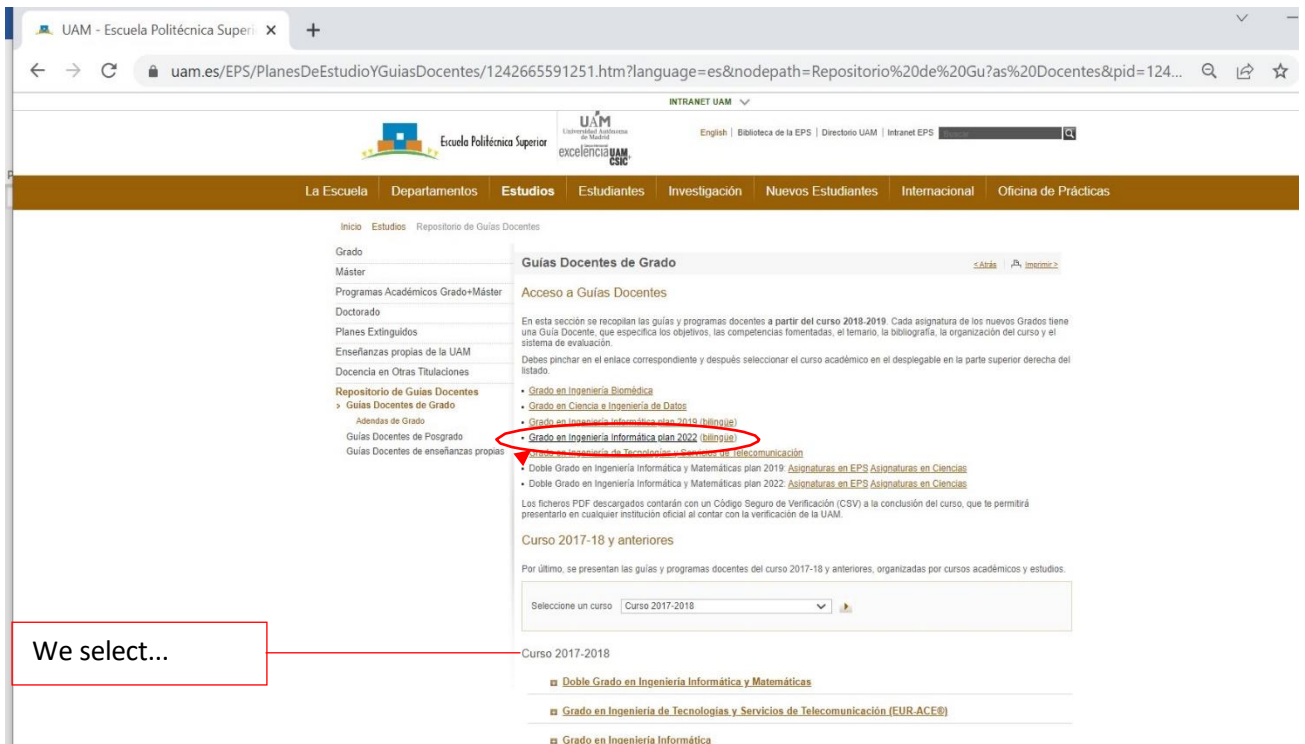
UAM - Escuela Politécnica Superi ×

uam.es/EPS/PlanesDeEstudioYGuiasDocentes/1242665591251.htm?language=es&nodepath=Repositorio%20de%20Gu?as%20Docentes&pid=124...

INTRANET UAM

Escuela Politécnica Superior

UAM Universidad Autónoma de Madrid

excelencia UAM CSIC

English | Biblioteca de la EPS | Directorio UAM | Intranet EPS

La Escuela | Departamentos | Estudios | Estudiantes | Investigación | Nuevos Estudiantes | Internacional | Oficina de Prácticas

Inicio Estudios Repositorio de Guías Docentes

Grado
Máster
Programas Académicos Grado+Máster
Doctorado
Planes Extinguidos
Enseñanzas propias de la UAM
Docencia en Otras Titulaciones
Repositorio de Guías Docentes
› Guías Docentes de Grado
Adendas de Grado
Guías Docentes de Posgrado
Guías Docentes de enseñanzas propias

Guías Docentes de Grado

<Atrás | Imprimir >

Acceso a Guías Docentes

En esta sección se recopilan las guías y programas docentes a partir del curso 2018-2019. Cada asignatura de los nuevos Grados tiene una Guía Docente, que especifica los objetivos, las competencias fomentadas, el temario, la bibliografía, la organización del curso y el sistema de evaluación.

Debes pinchar en el enlace correspondiente y después seleccionar el curso académico en el desplegable en la parte superior derecha del listado.

• Grado en Ingeniería Biomédica
• Grado en Ciencia e Ingeniería de Datos
• Grado en Ingeniería Informática plan 2019 (bilingüe)
• Grado en Ingeniería Informática plan 2022 (bilingüe)
• Grado en Ingeniería de Tecnologías y Servicios de Telecomunicación
• Doble Grado en Ingeniería Informática y Matemáticas plan 2019: Asignaturas en EPS Asignaturas en Ciencias
• Doble Grado en Ingeniería Informática y Matemáticas plan 2022: Asignaturas en EPS Asignaturas en Ciencias

Los ficheros PDF descargados contarán con un Código Seguro de Verificación (CSV) a la conclusión del curso, que te permitirá presentarlo en cualquier institución oficial al contar con la verificación de la UAM.

Curso 2017-18 y anteriores

Por último, se presentan las guías y programas docentes del curso 2017-18 y anteriores, organizadas por cursos académicos y estudios.

Seleccione un curso Curso 2017-2018

We select...

Curso 2017-2018

Doble Grado en Ingeniería Informática y Matemáticas

Grado en Ingeniería de Tecnologías y Servicios de Telecomunicación (EUR-ACE®)

Grado en Ingeniería Informática